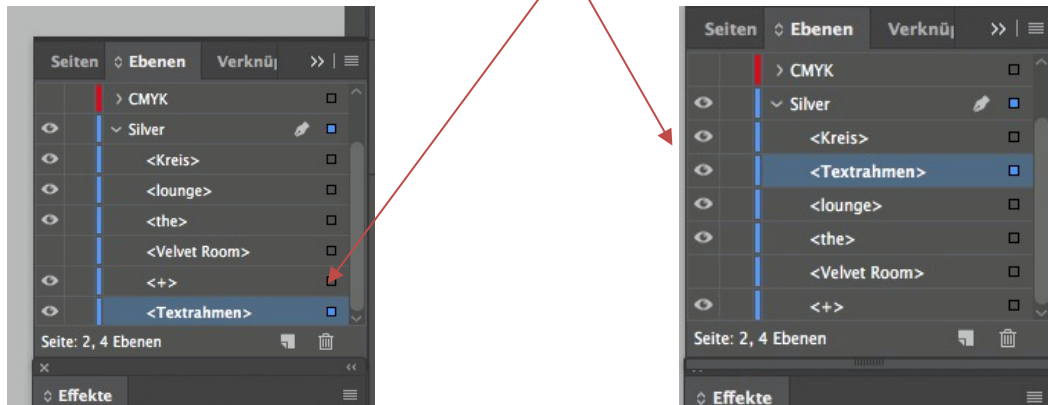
Seiten ◇ Ebenen Verknüp >> ≡
> CMYK
∨ Silver
<Kreis>
<lounge>
<the>
<Velvet Room>
<+>
<Textrahmen>
Seite: 2, 4 Ebenen
×
◇ Effekte ≡

Seiten ◇ Ebenen Verknüp >> ≡
> CMYK
∨ Silver
<Kreis>
<Textrahmen>
<lounge>
<the>
<Velvet Room>
<+>
Seite: 2, 4 Ebenen
◇ Effekte ≡